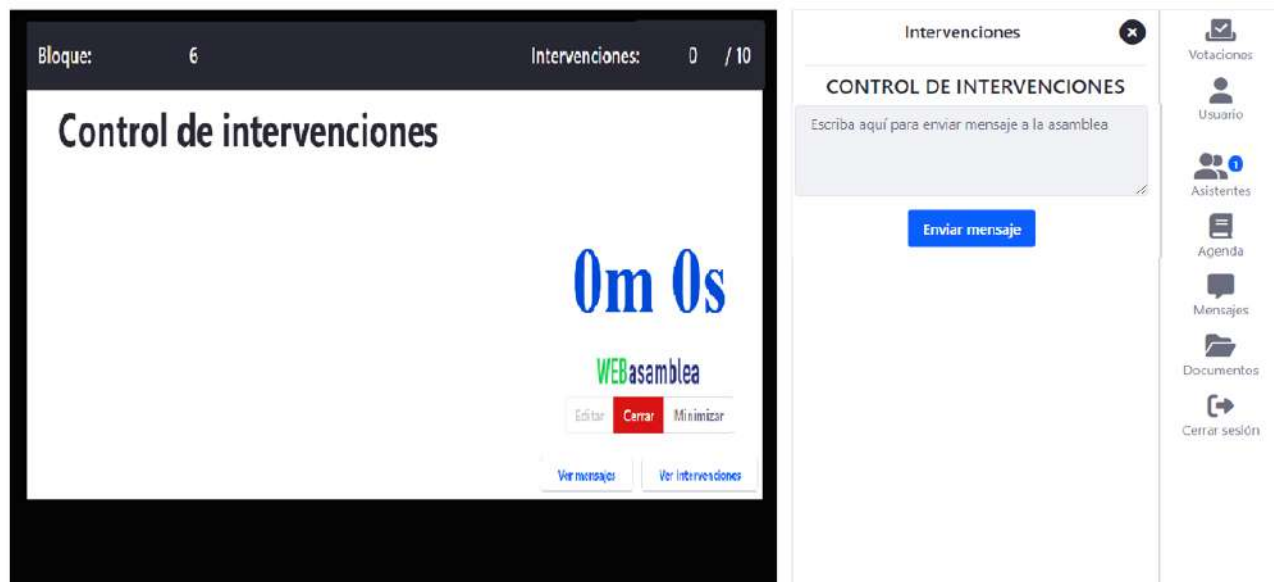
Bloque: 6 Intervenciones: 0 / 10

Control de intervenciones

0m 0s

WEBasamblea

Editar Cerrar Minimizar

Ver mensajes Ver intervenciones

Intervenciones

CONTROL DE INTERVENCIONES

Escriba aquí para enviar mensaje a la asamblea

Enviar mensaje

Votaciones

Usuario

1

Asistentes

Agenda

Mensajes

Documentos

Cerrar sesión